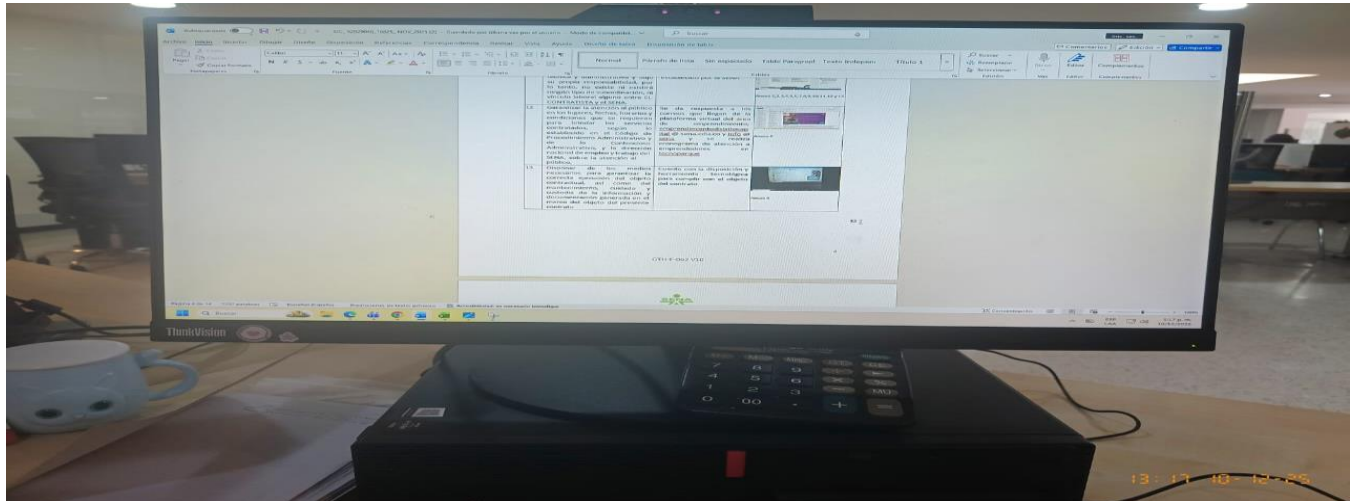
Archivo Inicio Insertar Dibujar Diseño Disposición Referencias Correspondencia Revisar Vista Ayuda

Normal Párrafo de lista Sin espaciado Table Paragraph Texto Indepen Título 1

Buscar

Comentarios Editando Compartir

CONTRATISTA y el SENA.

12 Garantizar la atención al público en los lugares, fechas, horarios y condiciones que se requieran para brindar los servicios contratados, según lo establecido en el Código de Procedimiento Administrativo y de lo Contencioso Administrativo, y la dirección nacional de empleo y trabajo del SENA, sobre la atención al público.

Se da respuesta a los correos que llegan de la plataforma virtual del área de emprendimiento

13 Disponer de los medios necesarios para garantizar la correcta ejecución del objeto contractual, así como del mantenimiento, cuidado y custodia de la información y documentación generada en el marco del objeto del presente contrato.

Cuento con la disposición y herramientas tecnológicas para cumplir con el objeto del contrato.

GTH-F-062 V10

SENA

ThinkVision

13 : 17 10 - 12 - 25